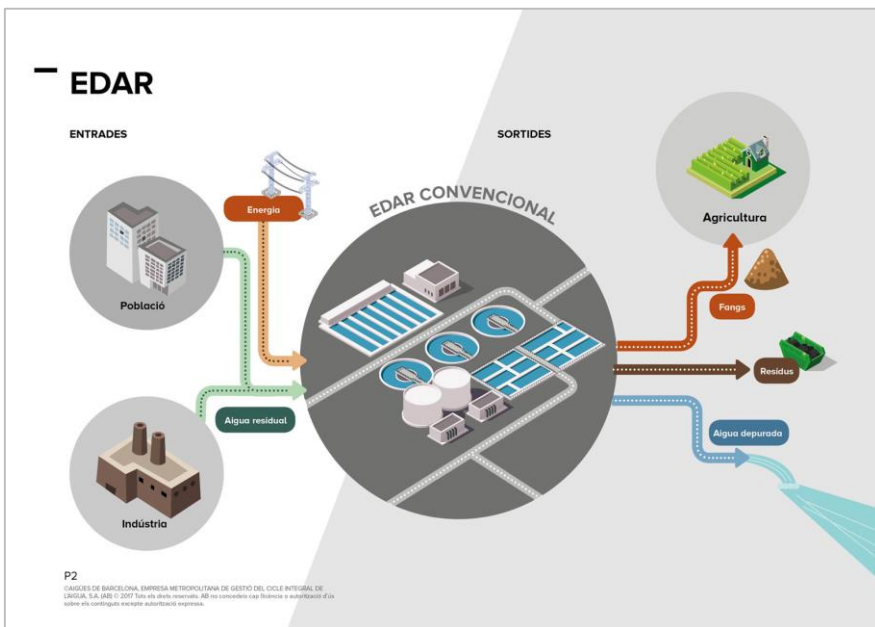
EDAR

ENTRADES

SORTIDES

Energia

EDAR CONVENCIONAL

Agricultura

Població

Fangs

Residus

Aigua residual

Aigua depurada

Indústria

P2

CAIGÜES DE BARCELONA, EMPRESA METROPOLITANA DE GESTIÓ DEL CICLE INTEGRAL DE L'AIGUA, S.A. (AB) © 2017 Tots els drets reservats. AB no concedeix cap llicència o autorització d'ús sobre els continguts excepte autorització expressa.